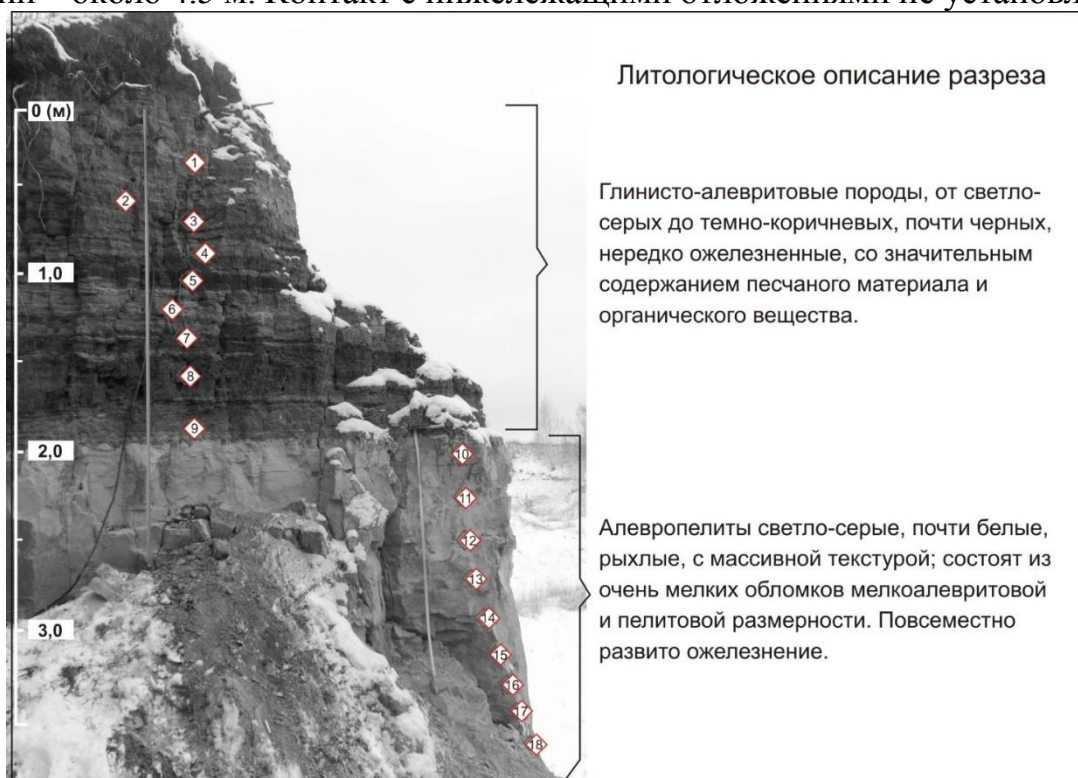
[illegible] – около 4.5 м. Контакт с нижележащими отложениями не установл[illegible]

0 (м)
1,0
2,0
3,0

1
2
3
4
5
6
7
8
9
10
11
12
13
14
15
16
17
18

Литологическое описание разреза

Глинисто-алевритовые породы, от светло-серых до темно-коричневых, почти черных, нередко ожелезненные, со значительным содержанием песчаного материала и органического вещества.

Алевропелиты светло-серые, почти белые, рыхлые, с массивной текстурой; состоят из очень мелких обломков мелкоалевритовой и пелитовой размерности. Повсеместно развито ожелезнение.